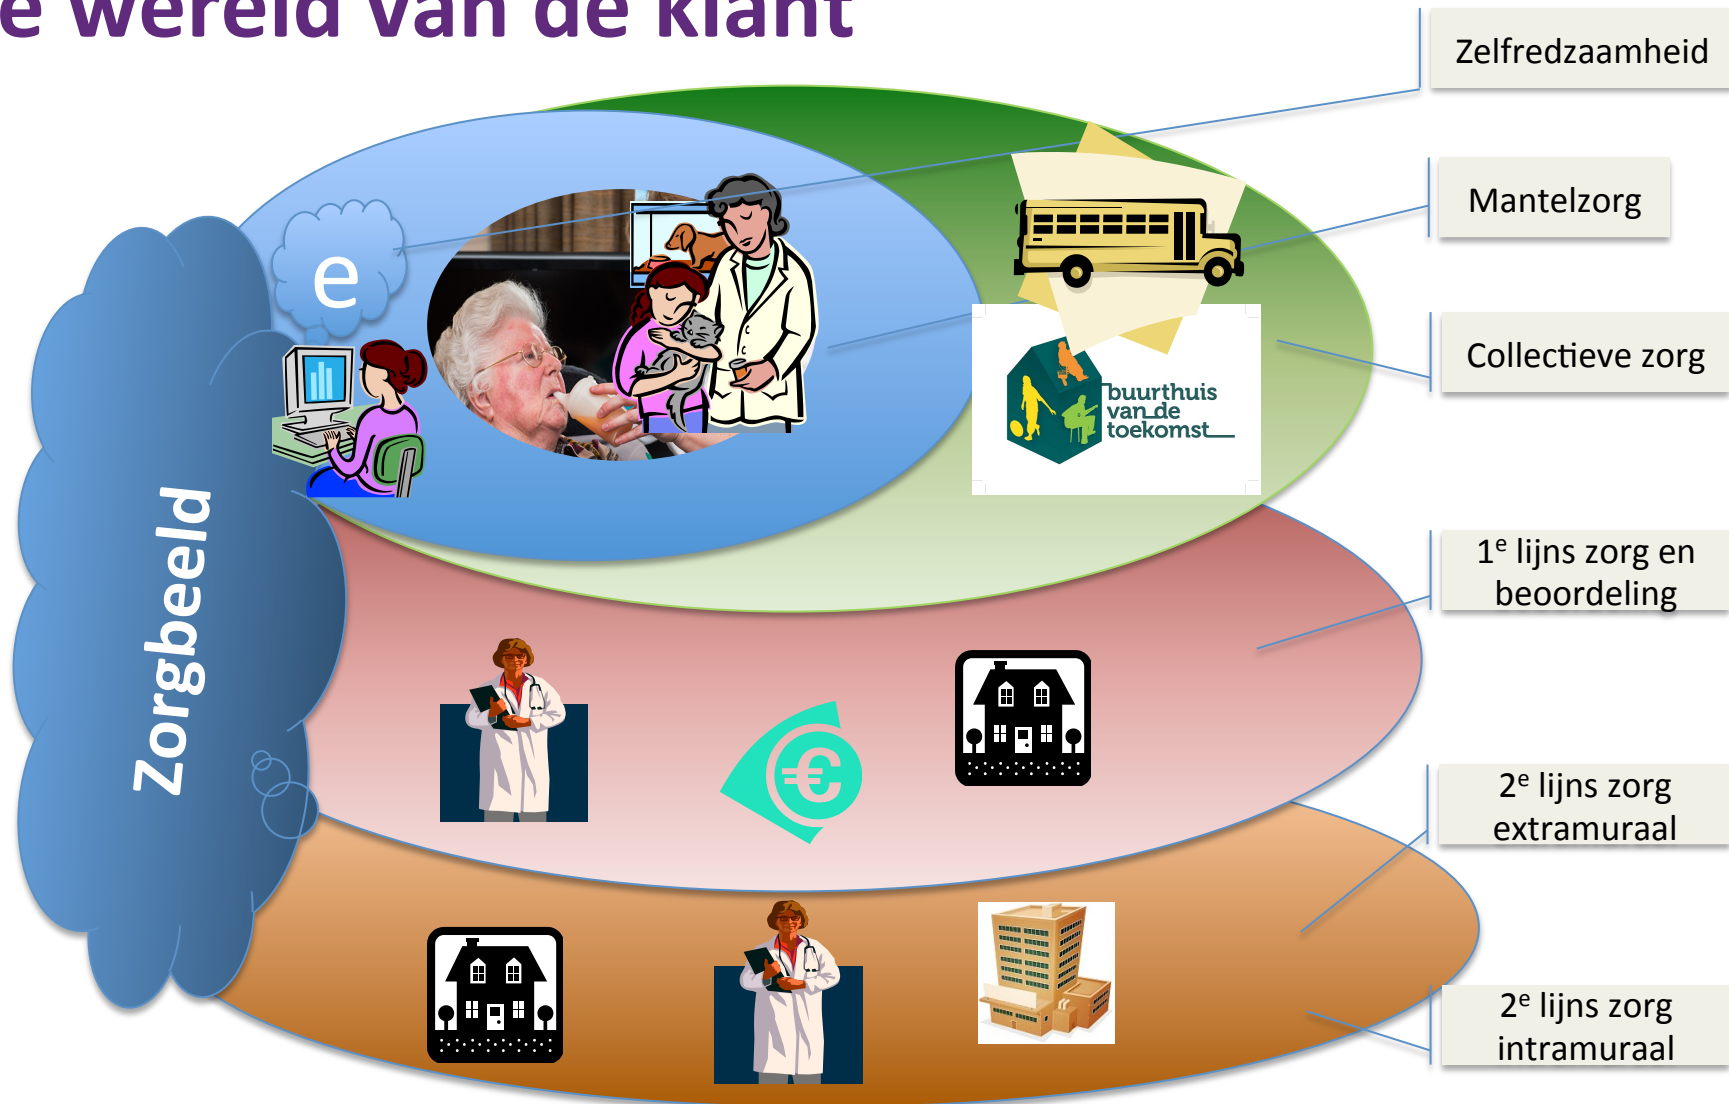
e wereld van de klant

Zelfredzaamheid

Mantelzorg

Collectieve zorg

1$^e$ lijns zorg en beoordeling

2$^e$ lijns zorg extramuraal

2$^e$ lijns zorg intramuraal

e

buurthuis van de toekomst

Zorgbeeld

€